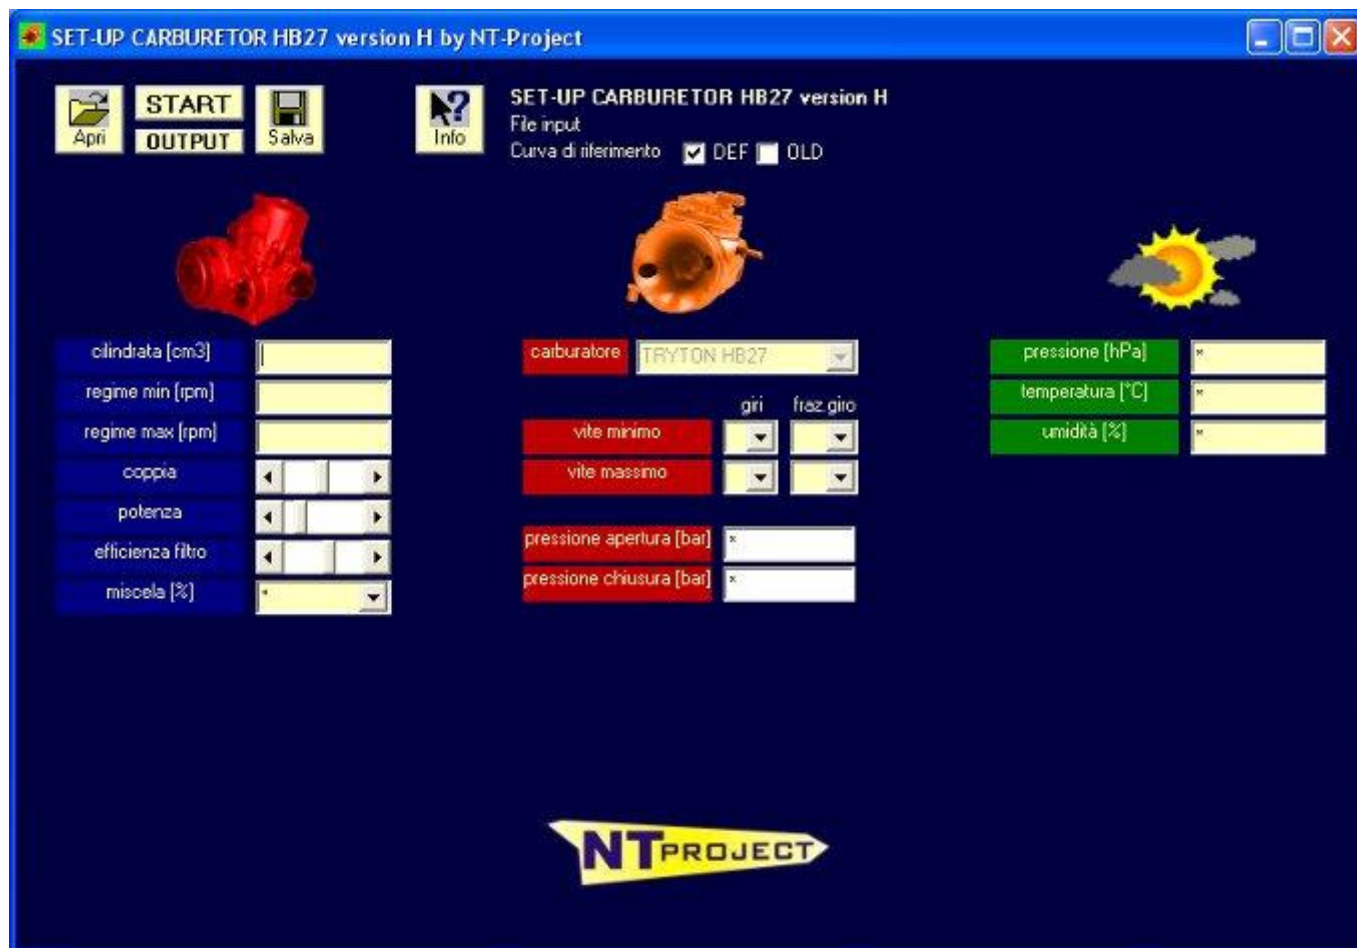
SET-UP CARBURETOR HB27 version H by NT-Project

Apri
START
OUTPUT
Salva
Info

SET-UP CARBURETOR HB27 version H
File input
Curva di riferimento DEF OLD

cilindrata [cm3]
regime min [rpm]
regime max [rpm]
coppia
potenza
efficienza filtro
miscela [%]

carburatore TRYTON HB27
giri
fraz giro
vite minimo
vite massimo
pressione apertura [bar]
pressione chiusura [bar]

pressione [hPa]
temperatura [°C]
umidità [%]

NT PROJECT